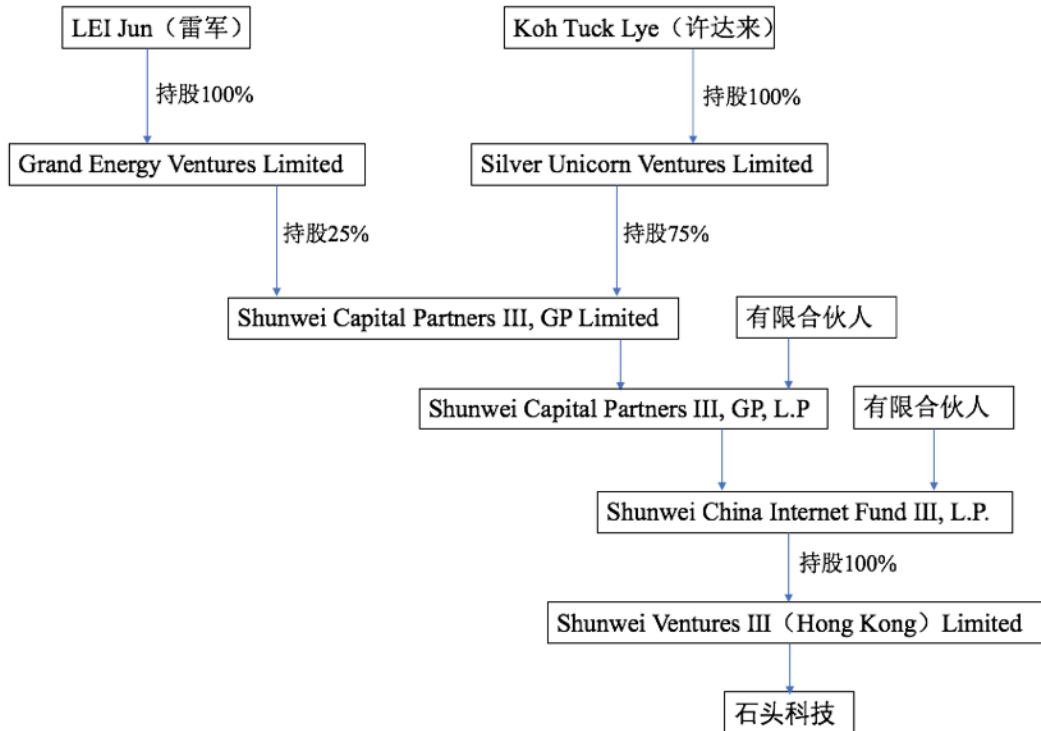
LEI Jun（雷军）

持股100%

Grand Energy Ventures Limited

持股25%

Koh Tuck Lye（许达来）

持股100%

Silver Unicorn Ventures Limited

持股75%

Shunwei Capital Partners III, GP Limited

有限合伙人

Shunwei Capital Partners III, GP, L.P

有限合伙人

Shunwei China Internet Fund III, L.P.

持股100%

Shunwei Ventures III（Hong Kong）Limited

石头科技